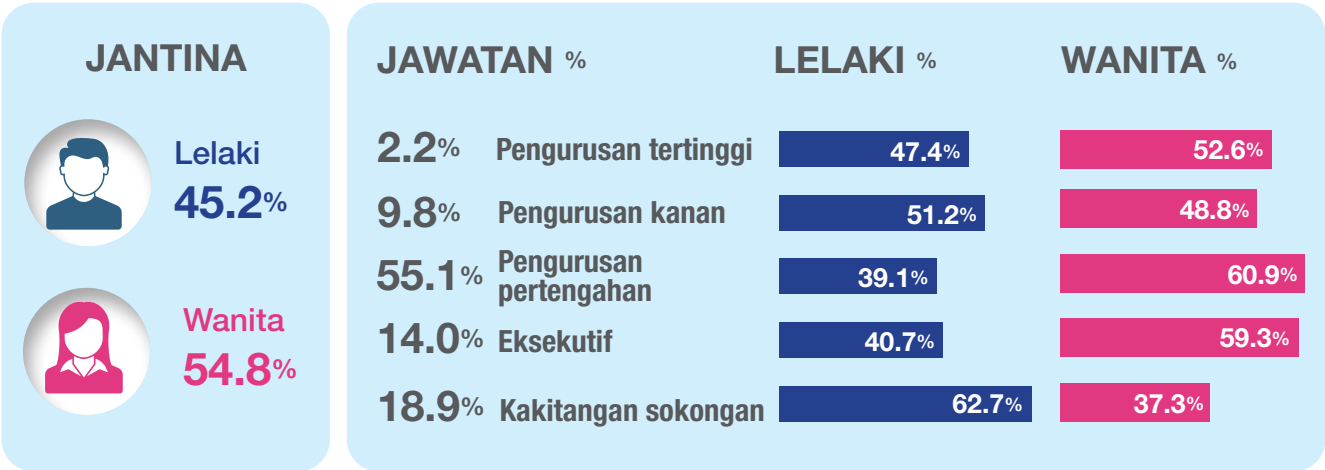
JANTINA

Lelaki
45.2%

Wanita
54.8%

| JAWATAN % | | LELAKI % | WANITA % |
|---|---|---|---|
| 2.2% | Pengurusan tertinggi | 47.4% | 52.6% |
| 9.8% | Pengurusan kanan | 51.2% | 48.8% |
| 55.1% | Pengurusan pertengahan | 39.1% | 60.9% |
| 14.0% | Eksekutif | 40.7% | 59.3% |
| 18.9% | Kakitangan sokongan | 62.7% | 37.3% |